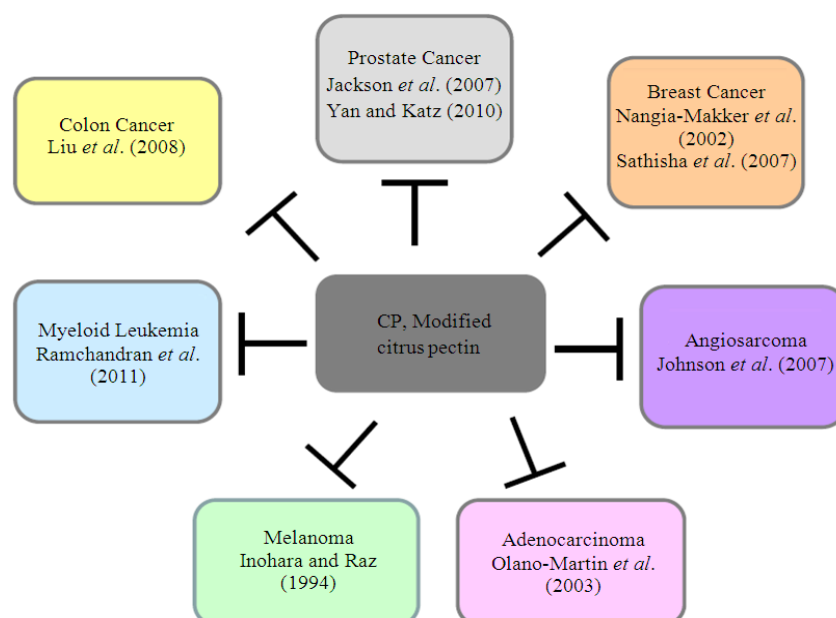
Prostate Cancer
Jackson *et al*. (2007)
Yan and Katz (2010)

Colon Cancer
Liu *et al*. (2008)

Breast Cancer
Nangia-Makker *et al*. (2002)
Sathisha *et al*. (2007)

CP, Modified citrus pectin

Myeloid Leukemia
Ramchandran *et al*. (2011)

Angiosarcoma
Johnson *et al*. (2007)

Melanoma
Inohara and Raz (1994)

Adenocarcinoma
Olano-Martin *et al*. (2003)